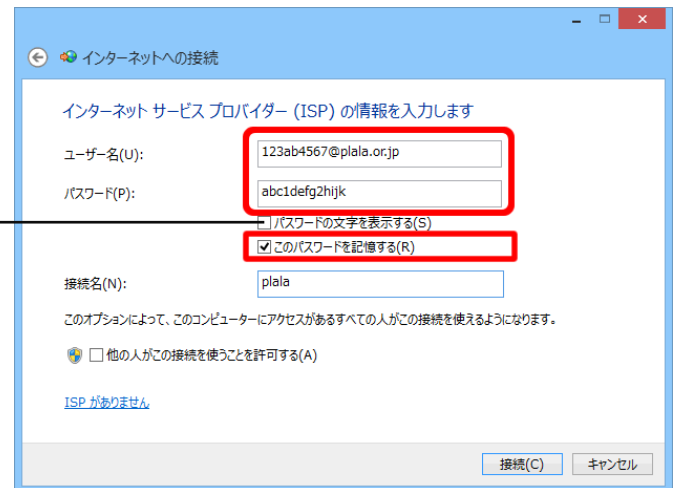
インターネットへの接続

インターネット サービス プロバイダー (ISP) の情報を入力します

ユーザー名(U): 123ab4567@plala.or.jp

パスワード(P): abc1defg2hijk

☐ パスワードの文字を表示する(S)

☑ このパスワードを記憶する(R)

接続名(N): plala

このオプションによって、このコンピューターにアクセスがあるすべての人がこの接続を使えるようになります。

☐ 他の人がこの接続を使うことを許可する(A)

ISP がありません

接続(C)　キャンセル